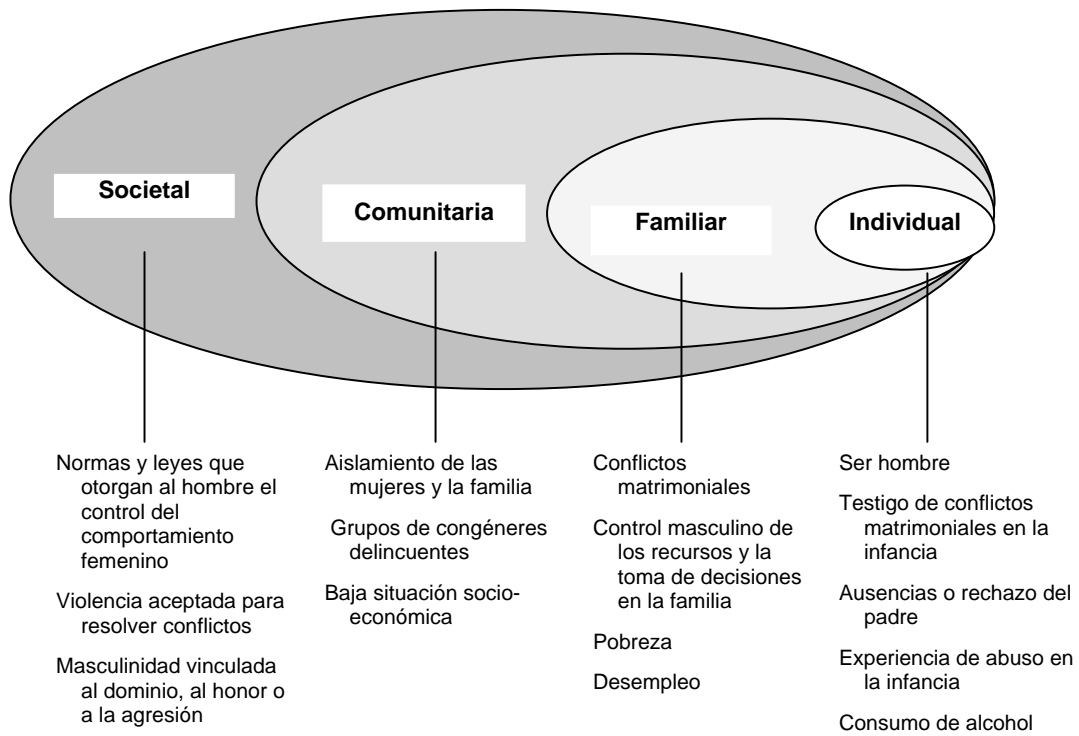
Societal

Comunitaria

Familiar

Individual

Normas y leyes que otorgan al hombre el control del comportamiento femenino

Violencia aceptada para resolver conflictos

Masculinidad vinculada al dominio, al honor o a la agresión

Aislamiento de las mujeres y la familia

Grupos de congéneres delincuentes

Baja situación socioeconómica

Conflictos matrimoniales

Control masculino de los recursos y la toma de decisiones en la familia

Pobreza

Desempleo

Ser hombre

Testigo de conflictos matrimoniales en la infancia

Ausencias o rechazo del padre

Experiencia de abuso en la infancia

Consumo de alcohol